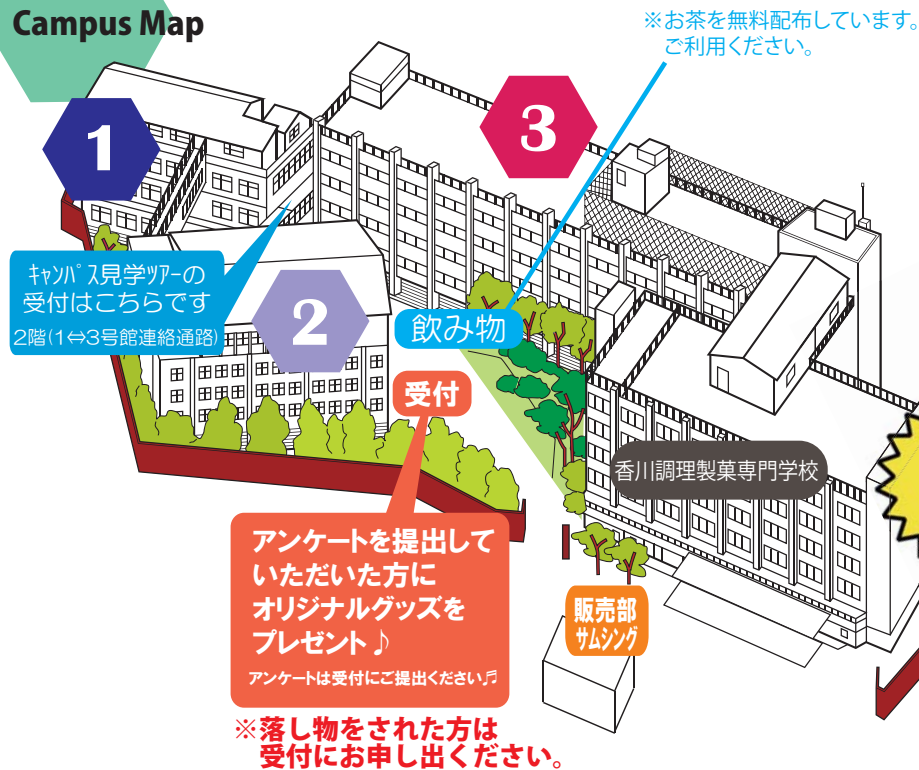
Campus Map

※お茶を無料配布しています。
ご利用ください。

1

3

ｷｬﾝﾊﾟｽ見学ﾂｱｰの
受付はこちらです
2階(1⇔3号館連絡通路)

2

飲み物

受付

香川調理製菓専門学校

アンケートを提出していただいた方に
オリジナルグッズを
プレゼント♪
アンケートは受付にご提出ください♬

販売部
サムシング

※落し物をされた方は
受付にお申し出ください。